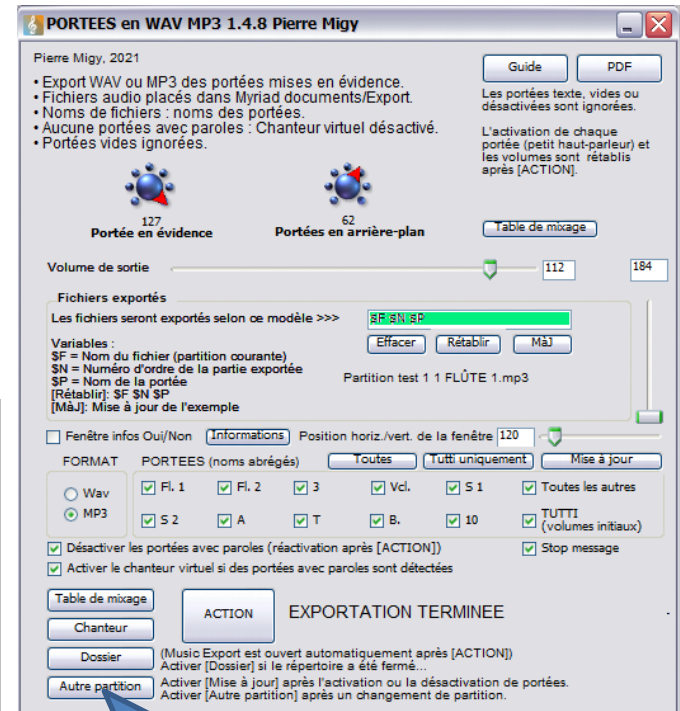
PORTEES en WAV MP3 1.4.8 Pierre Migy

Pierre Migy, 2021

• Export WAV ou MP3 des portées mises en évidence.
• Fichiers audio placés dans Myriad documents/Export.
• Noms de fichiers : noms des portées.
• Aucune portées avec paroles : Chanteur virtuel désactivé.
• Portées vides ignorées.

Guide
PDF

Les portées texte, vides ou désactivées sont ignorées.

L'activation de chaque portée (petit haut-parleur) et les volumes sont rétablis après [ACTION].

127
Portée en évidence

62
Portées en arrière-plan

Table de mixage

Volume de sortie
112
184

Fichiers exportés

Les fichiers seront exportés selon ce modèle >>>
$F $N $P

Variables :
$F = Nom du fichier (partition courante)
$N = Numéro d'ordre de la partie exportée
$P = Nom de la portée
[Rétablir]: $F $N $P
[MàJ]: Mise à jour de l'exemple

Effacer
Rétablir
MàJ

Partition test 1 1 FLÛTE 1.mp3

Fenêtre infos Oui/Non
Informations
Position horiz./vert. de la fenêtre
120

FORMAT
Wav
MP3

PORTEES (noms abrégés)
Toutes
Tutti uniquement
Mise à jour

Fl. 1
Fl. 2
3
Vcl.
S 1
Toutes les autres
S 2
A
T
B.
10
TUTTI (volumes initiaux)

Désactiver les portées avec paroles (réactivation après [ACTION])
Stop message
Activer le chanteur virtuel si des portées avec paroles sont détectées

Table de mixage
Chanteur
Dossier
Autre partition

ACTION
EXPORTATION TERMINEE

(Music Export est ouvert automatiquement après [ACTION])
Activer [Dossier] si le répertoire a été fermé...
Activer [Mise à jour] après l'activation ou la désactivation de portées.
Activer [Autre partition] après un changement de partition.